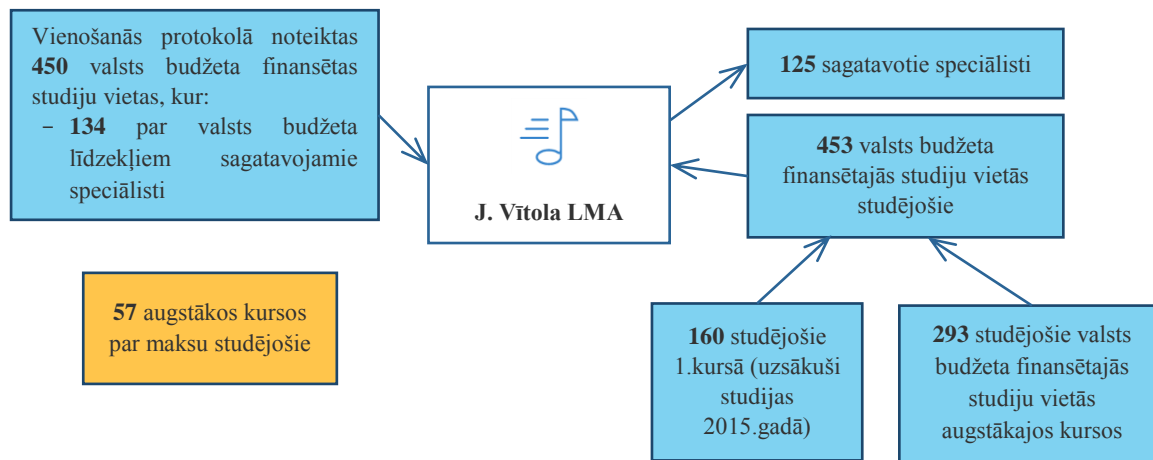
Vienošanās protokolā noteiktas **450** valsts budžeta finansētas studiju vietas, kur:
– **134** par valsts budžeta līdzekļiem sagatavojamie speciālisti

J. Vītola LMA

**125** sagatavotie speciālisti

**453** valsts budžeta finansētajās studiju vietās studējošie

**57** augstākos kursos par maksu studējošie

**160** studējošie 1.kursā (uzsākuši studijas 2015.gadā)

**293** studējošie valsts budžeta finansētajās studiju vietās augstākajos kursos